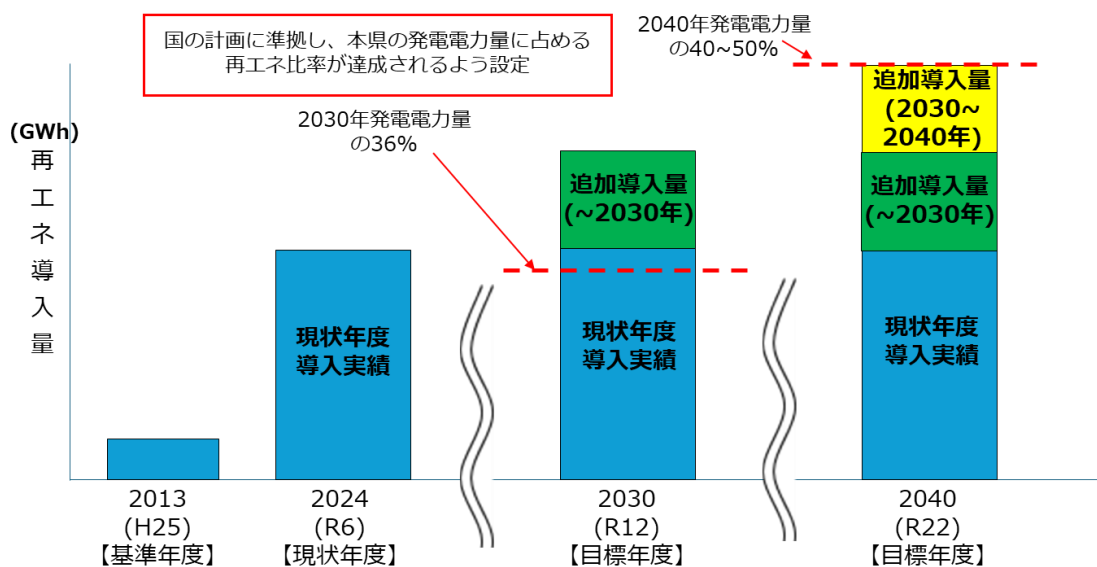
国の計画に準拠し、本県の発電電力量に占める再エネ比率が達成されるよう設定

2040年発電電力量の40~50%

(GWh)
再エネ導入量

2030年発電電力量の36%

追加導入量
(2030~2040年)

追加導入量
(~2030年)

追加導入量
(~2030年)

現状年度導入実績

現状年度導入実績

現状年度導入実績

2013
(H25)
【基準年度】

2024
(R6)
【現状年度】

2030
(R12)
【目標年度】

2040
(R22)
【目標年度】